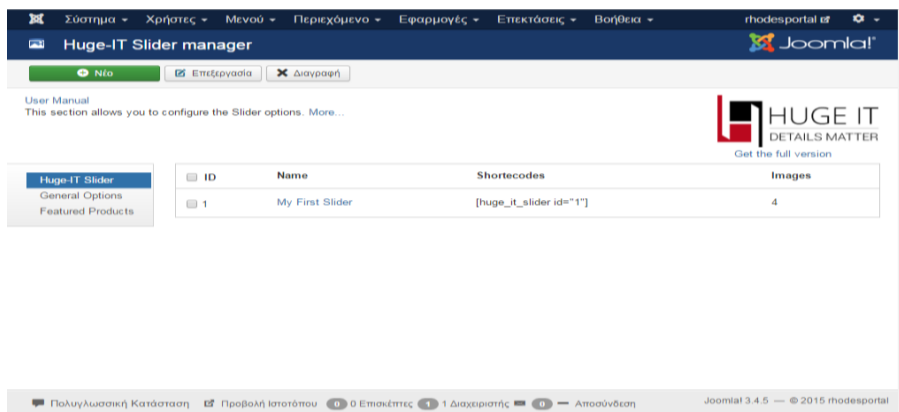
Σύστημα ▾ Χρήστες ▾ Μενού ▾ Περιεχόμενο ▾ Εφαρμογές ▾ Επεκτάσεις ▾ Βοήθεια ▾ rhodesportal

Huge-IT Slider manager

Joomla!

Νέο Επεξεργασία Διαγραφή

User Manual
This section allows you to configure the Slider options. More...

HUGE IT
DETAILS MATTER
Get the full version

Huge-IT Slider
General Options
Featured Products

| ID | Name | Shortecodes | Images |
|---|---|---|---|
| 1 | My First Slider | [huge_it_slider id="1"] | 4 |

Πολυγλωσσική Κατάσταση Προβολή Ιστοτόπου 0 Επισκέπτες 1 Διαχειριστής 0 Αποσύνδεση

Joomla! 3.4.5 — © 2015 rhodesportal